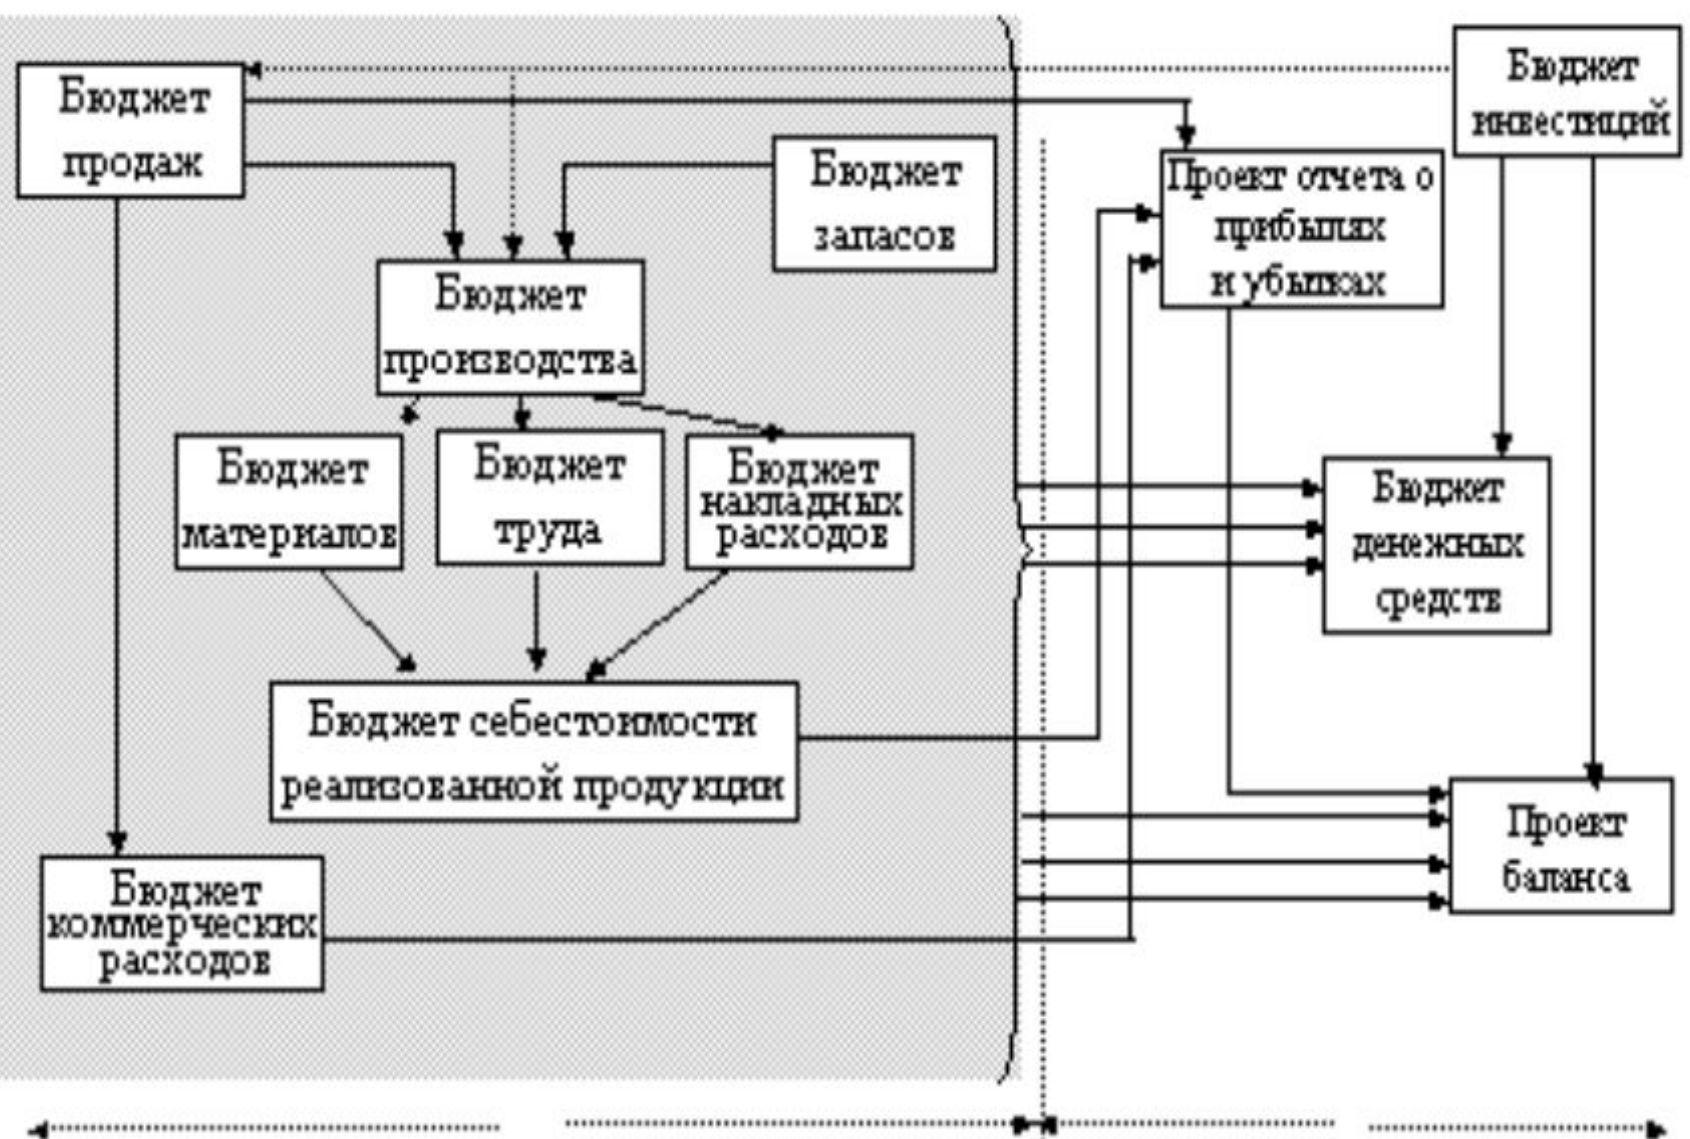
Бюджет продаж

Бюджет запасов

Бюджет производства

Бюджет материалов

Бюджет труда

Бюджет накладных расходов

Бюджет себестоимости реализованной продукции

Бюджет коммерческих расходов

Бюджет инвестиций

Проект отчета о прибылях и убытках

Бюджет денежных средств

Проект баланса